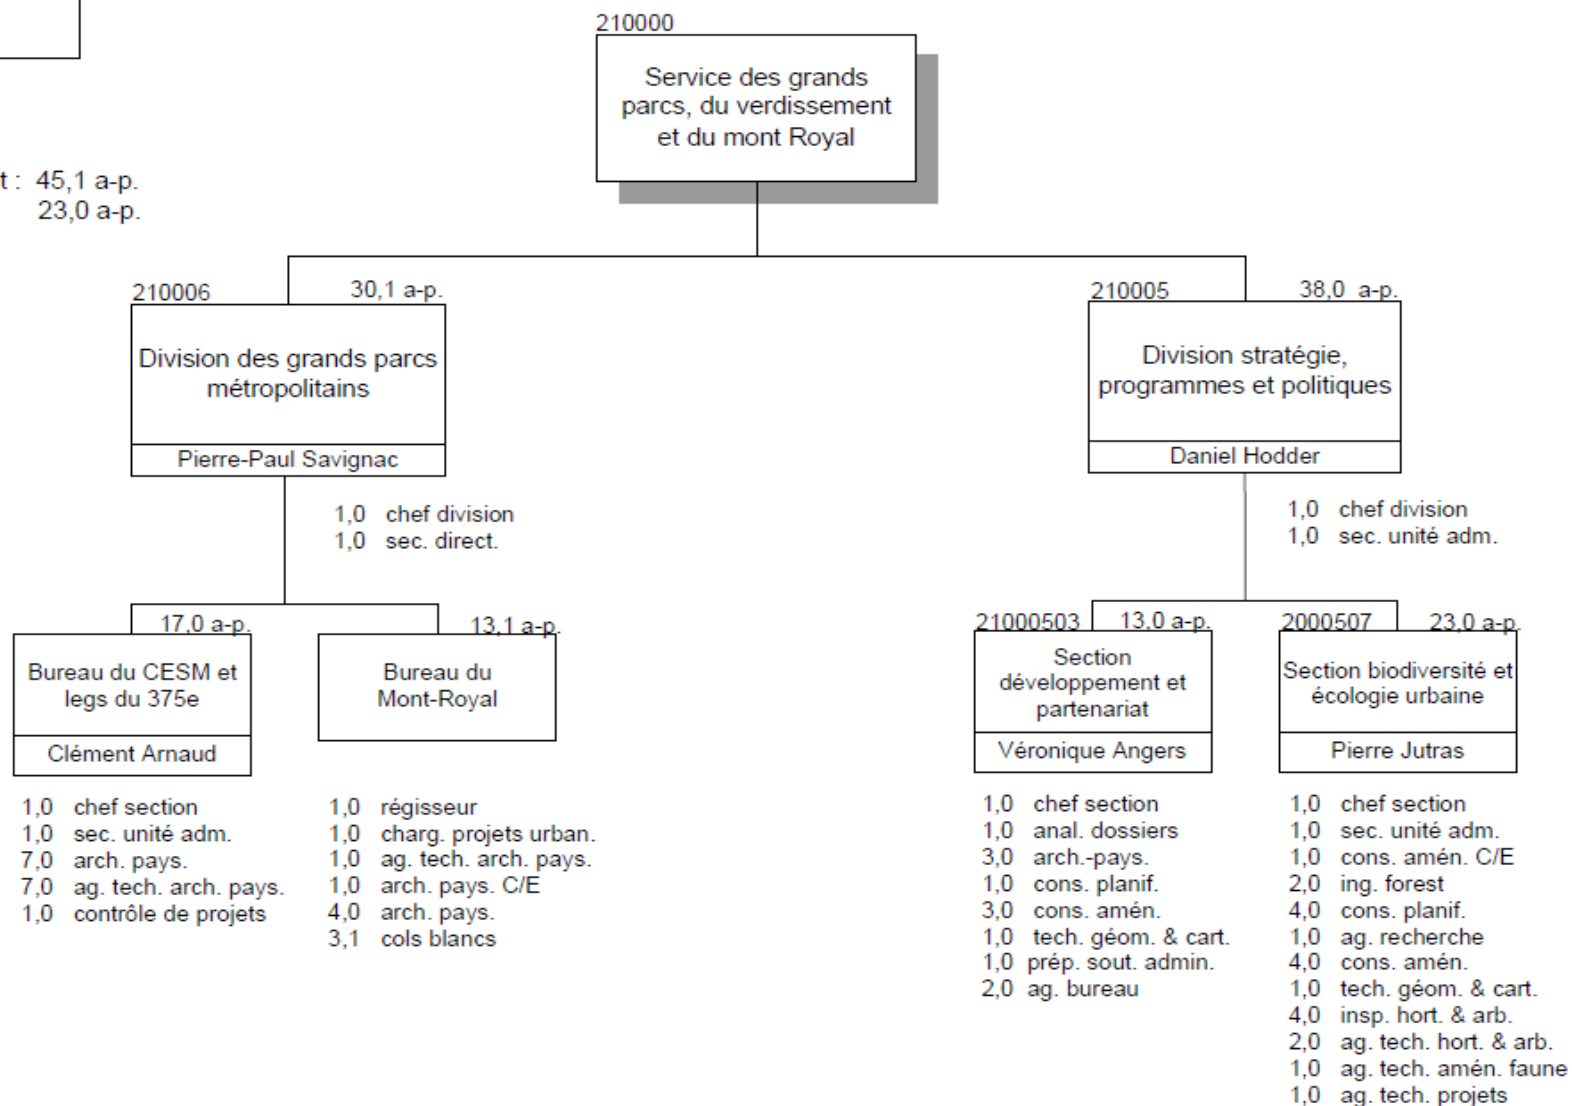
210000

Service des grands parcs, du verdissement et du mont Royal

t : 45,1 a-p.
23,0 a-p.

210006 30,1 a-p.

Division des grands parcs métropolitains

Pierre-Paul Savignac

1,0 chef division
1,0 sec. direct.

17,0 a-p.

Bureau du CESM et legs du 375e

Clément Arnaud

1,0 chef section
1,0 sec. unité adm.
7,0 arch. pays.
7,0 ag. tech. arch. pays.
1,0 contrôle de projets

13,1 a-p.

Bureau du Mont-Royal

1,0 régisseur
1,0 charg. projets urban.
1,0 ag. tech. arch. pays.
1,0 arch. pays. C/E
4,0 arch. pays.
3,1 cols blancs

210005 38,0 a-p.

Division stratégie, programmes et politiques

Daniel Hodder

1,0 chef division
1,0 sec. unité adm.

21000503 13,0 a-p.

Section développement et partenariat

Véronique Angers

1,0 chef section
1,0 anal. dossiers
3,0 arch.-pays.
1,0 cons. planif.
3,0 cons. amén.
1,0 tech. géom. & cart.
1,0 prép. sout. admin.
2,0 ag. bureau

2000507 23,0 a-p.

Section biodiversité et écologie urbaine

Pierre Jutras

1,0 chef section
1,0 sec. unité adm.
1,0 cons. amén. C/E
2,0 ing. forest
4,0 cons. planif.
1,0 ag. recherche
4,0 cons. amén.
1,0 tech. géom. & cart.
4,0 insp. hort. & arb.
2,0 ag. tech. hort. & arb.
1,0 ag. tech. amén. faune
1,0 ag. tech. projets